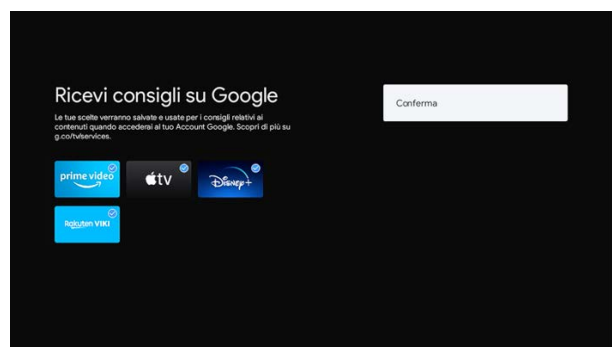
Ricevi consigli su Google

Le tue scelte verranno salvate e usate per i consigli relativi ai contenuti quando accederai al tuo Account Google. Scopri di più su g.co/tv/services.

prime video

tv

Disney+

Rakuten VIKI

Conferma